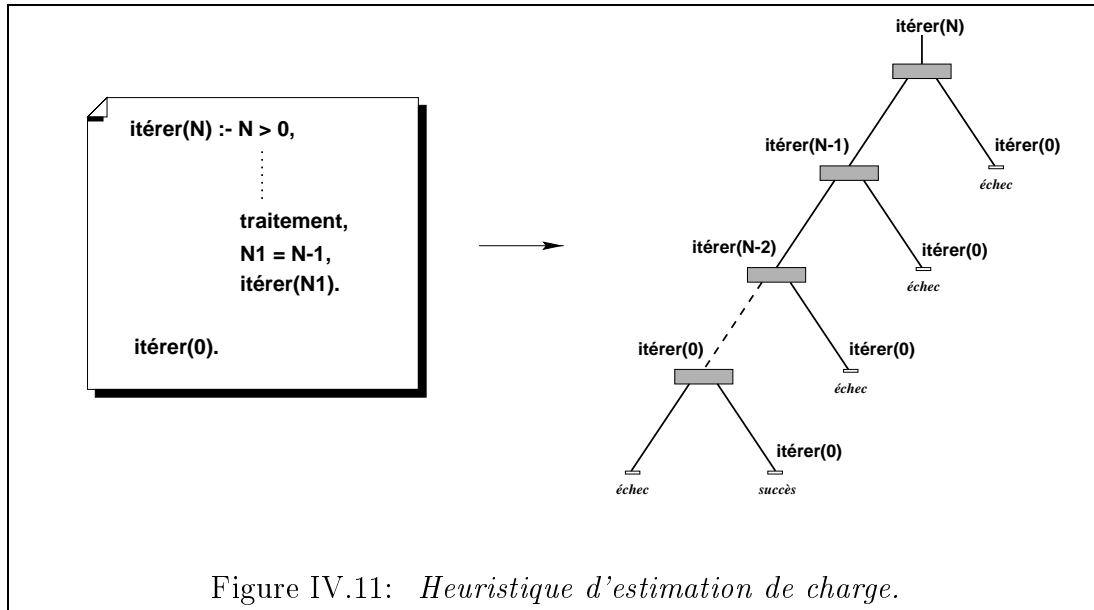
itérer(N) :- N > 0,

traitement,
N1 = N-1,
itérer(N1).

itérer(0).

itérer(N)

itérer(N-1)

itérer(0)

échec

itérer(N-2)

itérer(0)

échec

itérer(0)

itérer(0)

échec

itérer(0)

échec

succès

Figure IV.11: *Heuristique d'estimation de charge.*